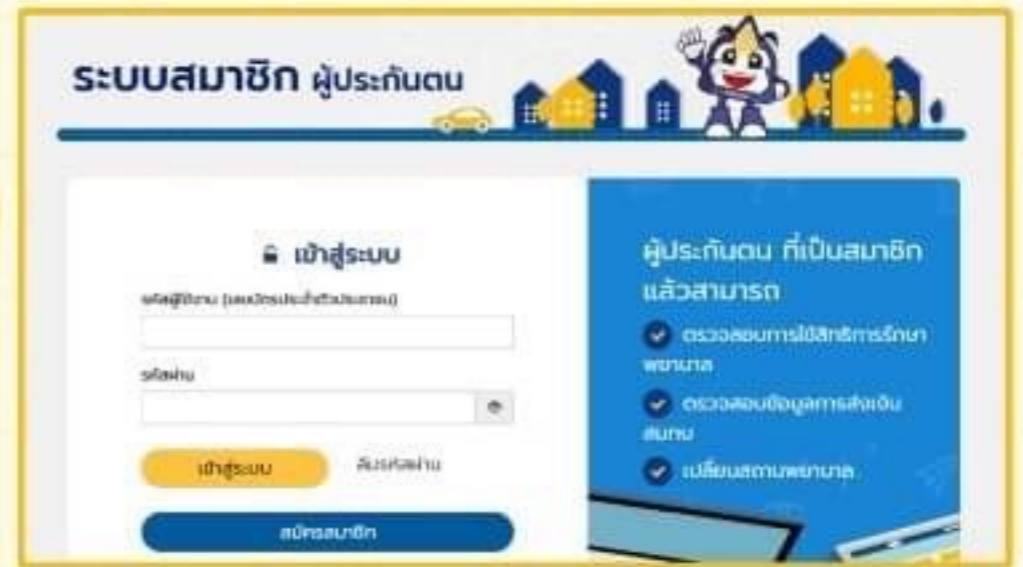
ระบบสมาชิก ผู้ประกันตน

เข้าสู่ระบบ

รหัสผู้ใช้งาน (เลขบัตรประจำตัวประชาชน)

รหัสผ่าน

เข้าสู่ระบบ

ลืมรหัสผ่าน

สมัครสมาชิก

ผู้ประกันตน ที่เป็นสมาชิก แล้วสามารถ

ตรวจสอบการใช้สิทธิการรักษาพยาบาล

ตรวจสอบข้อมูลการส่งเงินสมทบ

เปลี่ยนสถานพยาบาล